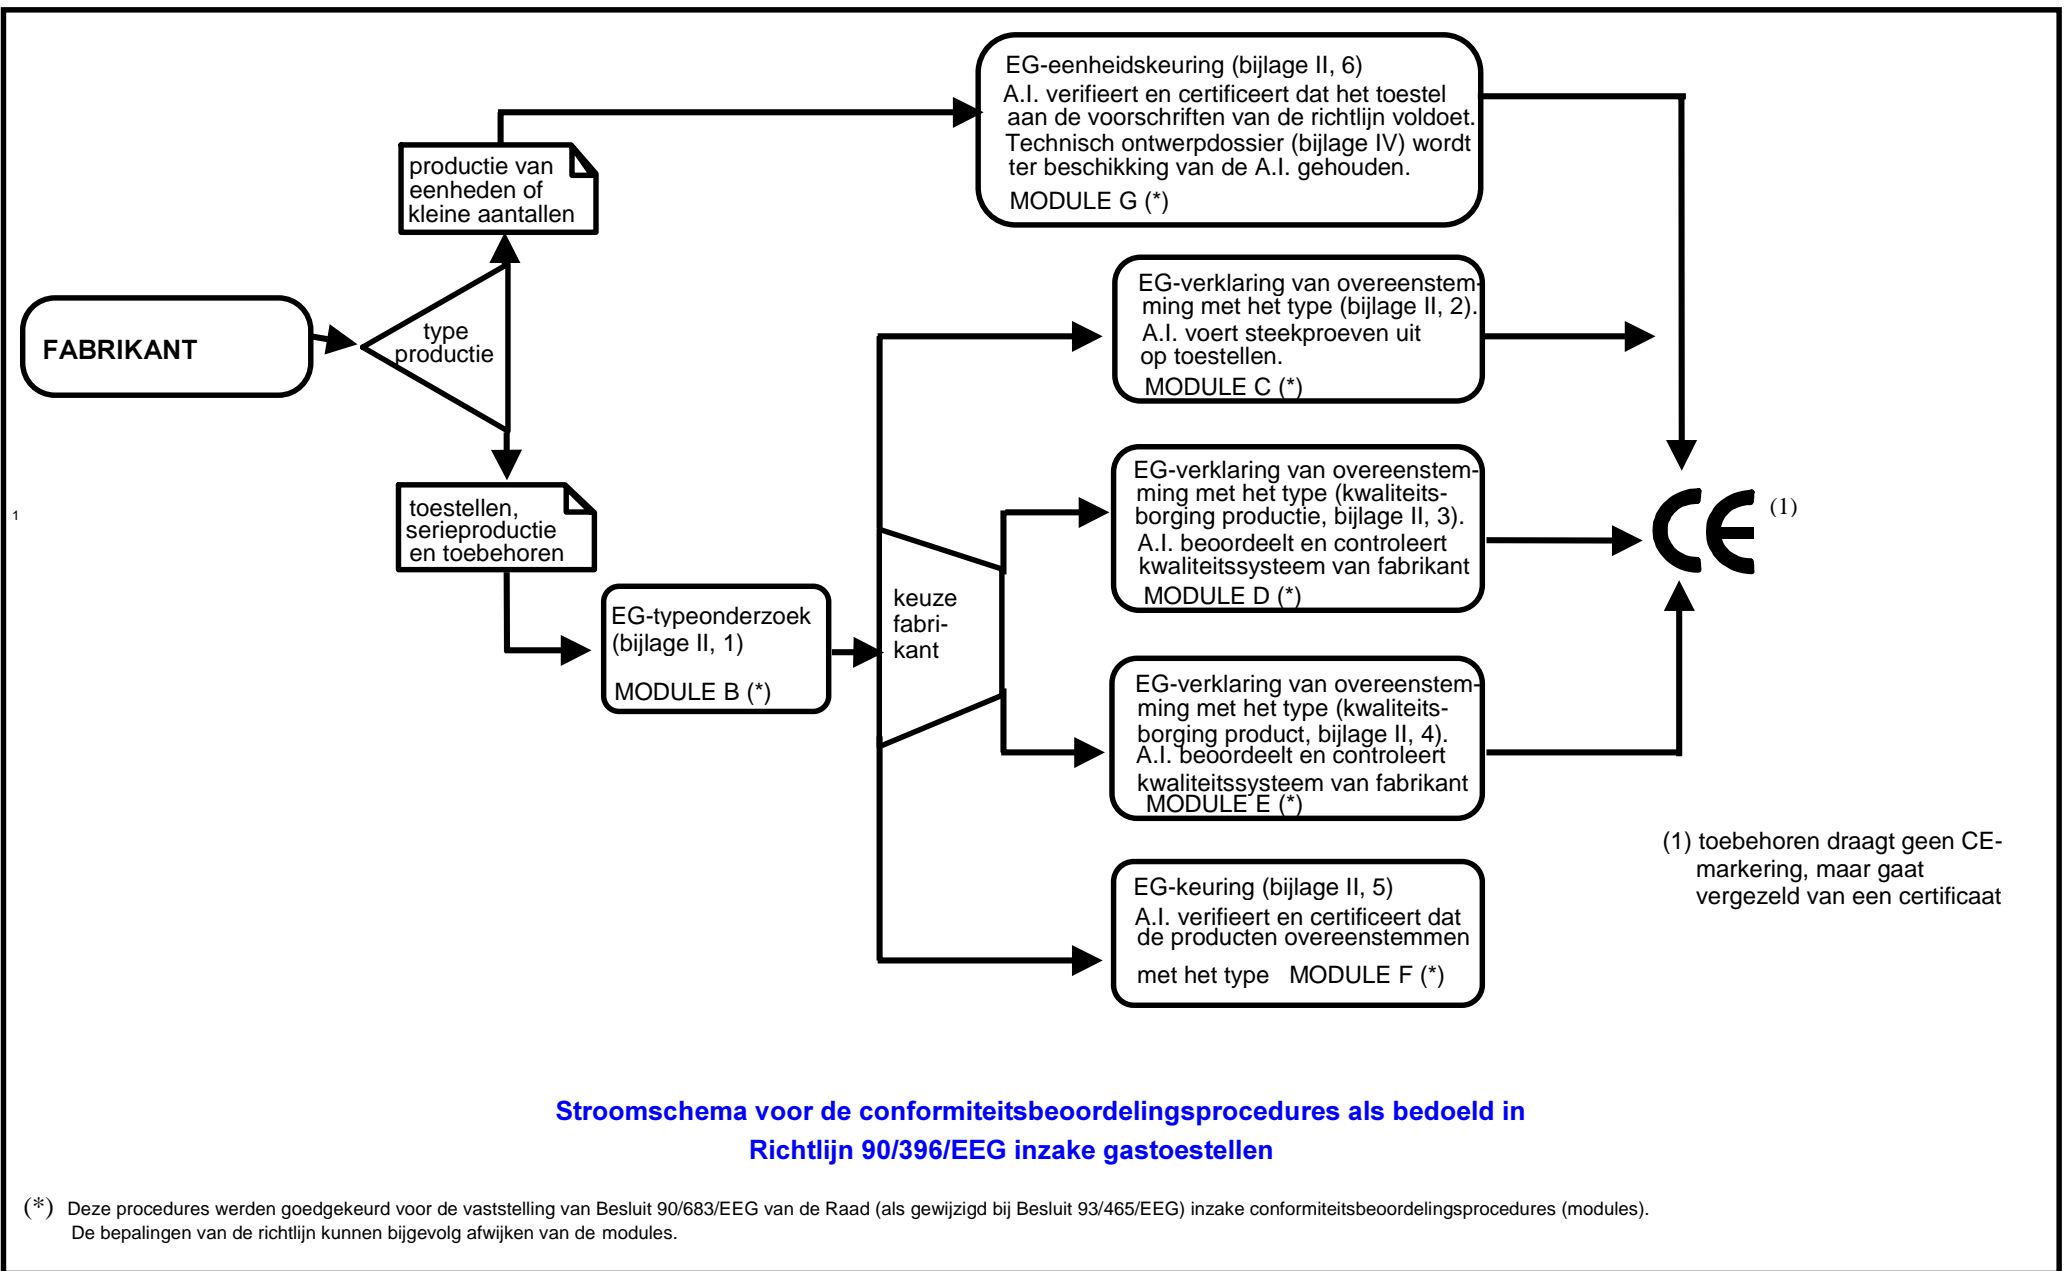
EG-eenheidskeuring (bijlage II, 6)
A.I. verifieert en certificeert dat het toestel aan de voorschriften van de richtlijn voldoet. Technisch ontwerpdossier (bijlage IV) wordt ter beschikking van de A.I. gehouden.
MODULE G (*)

productie van eenheden of kleine aantallen

FABRIKANT

type productie

EG-verklaring van overeenstemming met het type (bijlage II, 2).
A.I. voert steekproeven uit op toestellen.
MODULE C (*)

1

toestellen, serieproductie en toebehoren

EG-verklaring van overeenstemming met het type (kwaliteitsborging productie, bijlage II, 3).
A.I. beoordeelt en controleert kwaliteitssysteem van fabrikant
MODULE D (*)

CE (1)

EG-typeonderzoek (bijlage II, 1)
MODULE B (*)

keuze fabrikant

EG-verklaring van overeenstemming met het type (kwaliteitsborging product, bijlage II, 4).
A.I. beoordeelt en controleert kwaliteitssysteem van fabrikant
MODULE E (*)

(1) toebehoren draagt geen CE-markering, maar gaat vergezeld van een certificaat

EG-keuring (bijlage II, 5)
A.I. verifieert en certificeert dat de producten overeenstemmen met het type MODULE F (*)

Stroomschema voor de conformiteitsbeoordelingsprocedures als bedoeld in Richtlijn 90/396/EEG inzake gastoestellen

(*) Deze procedures werden goedgekeurd voor de vaststelling van Besluit 90/683/EEG van de Raad (als gewijzigd bij Besluit 93/465/EEG) inzake conformiteitsbeoordelingsprocedures (modules).
De bepalingen van de richtlijn kunnen bijgevolg afwijken van de modules.